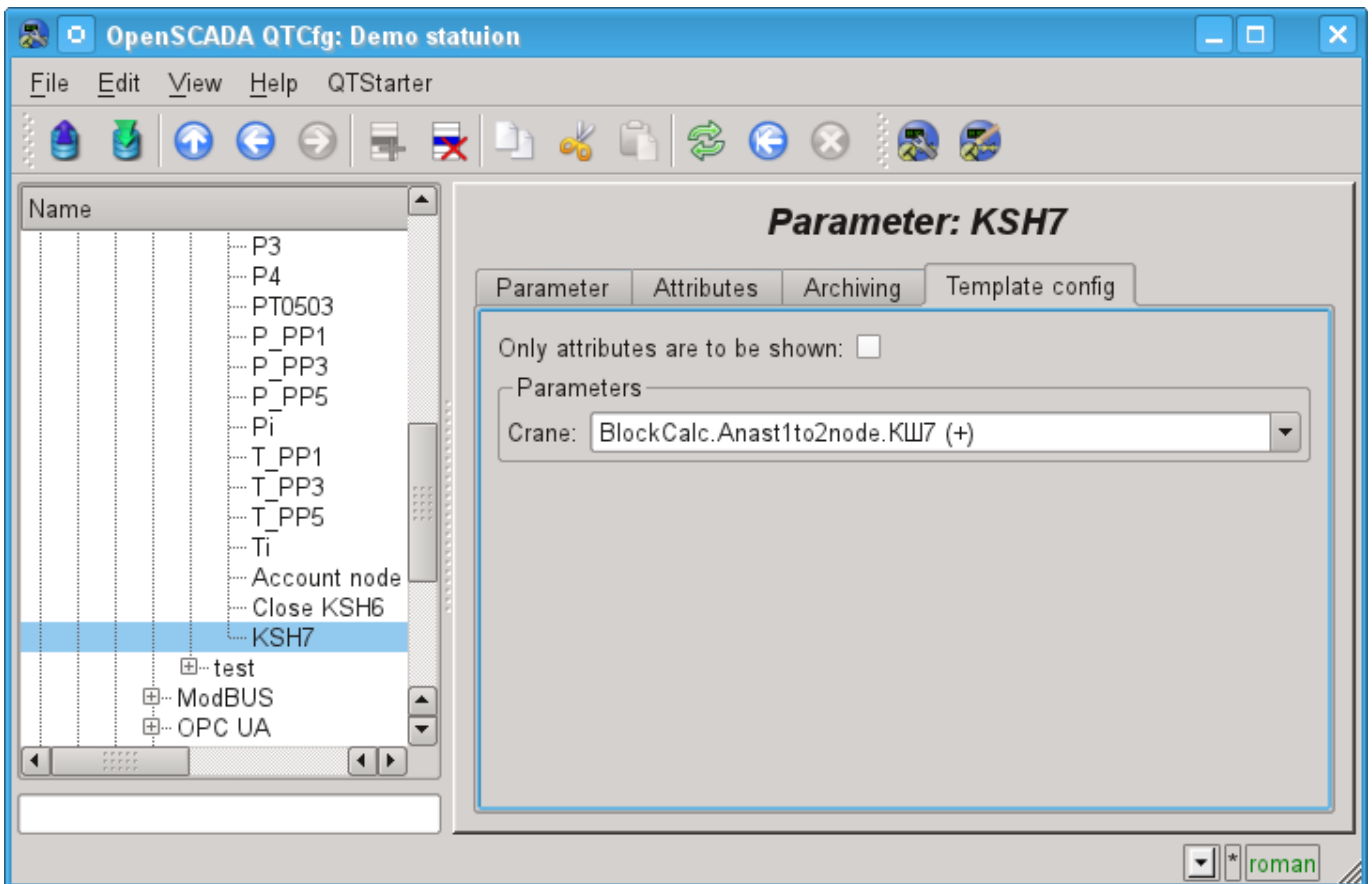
OpenSCADA QTCfg: Demo statuion

File Edit View Help QTStarter

Name

P3
P4
PT0503
P_PP1
P_PP3
P_PP5
Pi
T_PP1
T_PP3
T_PP5
Ti
Account node
Close KSH6
KSH7
test
ModBUS
OPC UA

Parameter: KSH7

Parameter | Attributes | Archiving | Template config

Only attributes are to be shown:

Parameters

Crane: BlockCalc.Anast1to2node.КШ7 (+)

* roman